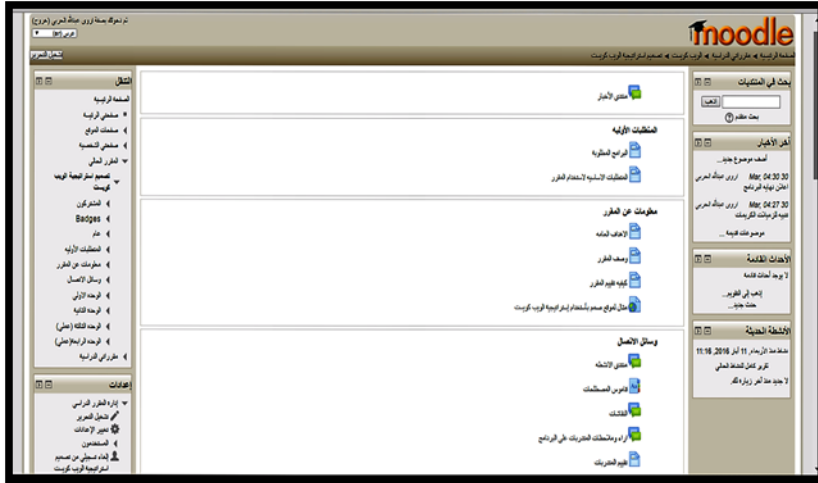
moodle

تم الدخول بصفة أروى عبدالله الحربي (خروج)
عربي (ar) ▼

الصفحة الرئيسية ◄ مقرراتي الدراسية ◄ الويب كويست ◄ تصميم استراتيجية الويب كويست

تشغيل التحرير

بحث في المنتديات
اذهب
بحث متقدم ?

آخر الأخبار
أضف موضوع جديد...
Mar, 04:30:30 أروى عبدالله الحربي
اعلان نهاية البرنامج
Mar, 04:27:30 أروى عبدالله الحربي
تنبيه الاجتماعات الكريمات
موضوعات قديمة ...

الأحداث القادمة
لا يوجد أحداث قادمة
إذهب إلى التقويم...
حدث جديد...

الأنشطة الحديثة
نشاط منذ الأربعاء, 11 آذار 2016, 11:16 م
تقرير كامل للنشاط الحالي
لا جديد منذ آخر زيارة لك

منتدى الأخبار

المتطلبات الأوليه
البرامج المطلوبة
المتطلبات الأساسيه لاستخدام المقرر

معلومات عن المقرر
الأهداف العامة
وصف المقرر
كيفيه تقييم المقرر
مثال لموقع مصمم باستخدام استراتيجية الويب كويست

وسائل الاتصال
منتدى الأنشطه
قاموس المصطلحات
الشكات
آراء وملاحظات المتدربات على البرنامج
تقييم المتدربات

التنقل
الصفحة الرئيسية
صفحتي الرئيسية
صفحات الموقع
صفحتي الشخصية
المقرر الحالي
تصميم استراتيجية الويب كويست
المشتركون
Badges
عام
المتطلبات الأوليه
معلومات عن المقرر
وسائل الاتصال
الوحده الاولى
الوحده الثانية
الوحده الثالثة (عملي)
الوحده الرابعة(عملي)
مقرراتي الدراسية

إعدادات
إدارة المقرر الدراسي
تشغيل التحرير
تحرير الإعدادات
المستخدمون
إلغاء تسجيلي من تصميم استراتيجية الويب كويست